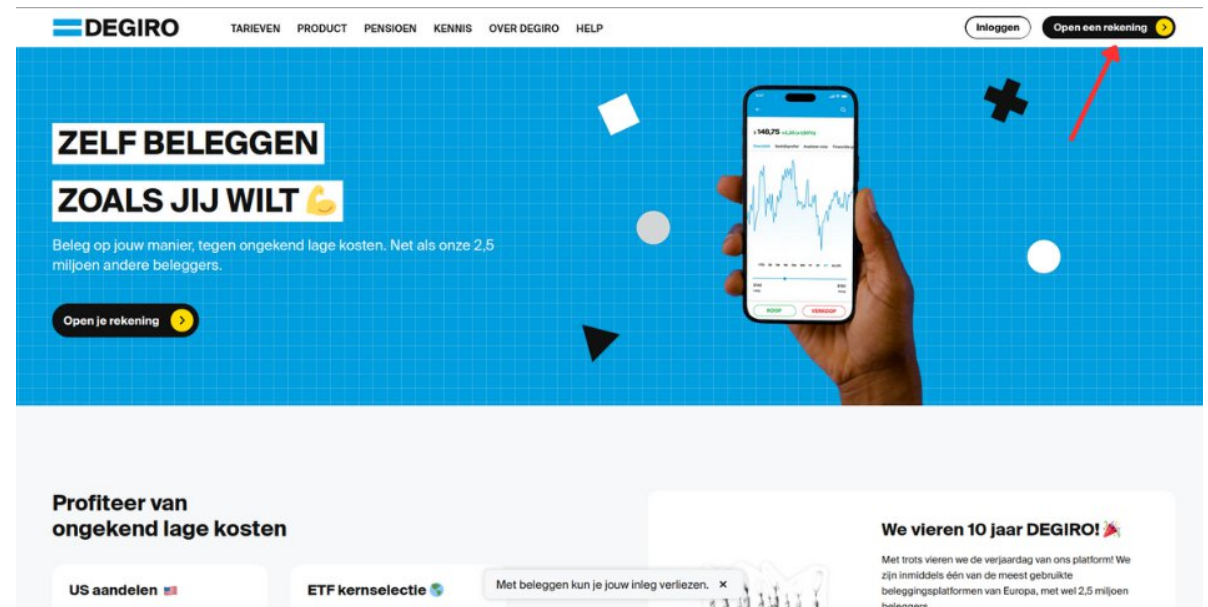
DEGIRO TARIEVEN PRODUCT PENSIOEN KENNIS OVER DEGIRO HELP

Inloggen

Open een rekening

ZELF BELEGGEN

ZOALS JIJ WILT 💪

Beleg op jouw manier, tegen ongekend lage kosten. Net als onze 2,5 miljoen andere beleggers.

Open je rekening

148,75

KOOP VERKOOP

Profiteer van ongekend lage kosten

US aandelen 🇺🇸

ETF kernselectie 🌍

Met beleggen kun je jouw inleg verliezen. ×

We vieren 10 jaar DEGIRO! 🎉

Met trots vieren we de verjaardag van ons platform! We zijn inmiddels één van de meest gebruikte beleggingsplatformen van Europa, met wel 2,5 miljoen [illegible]